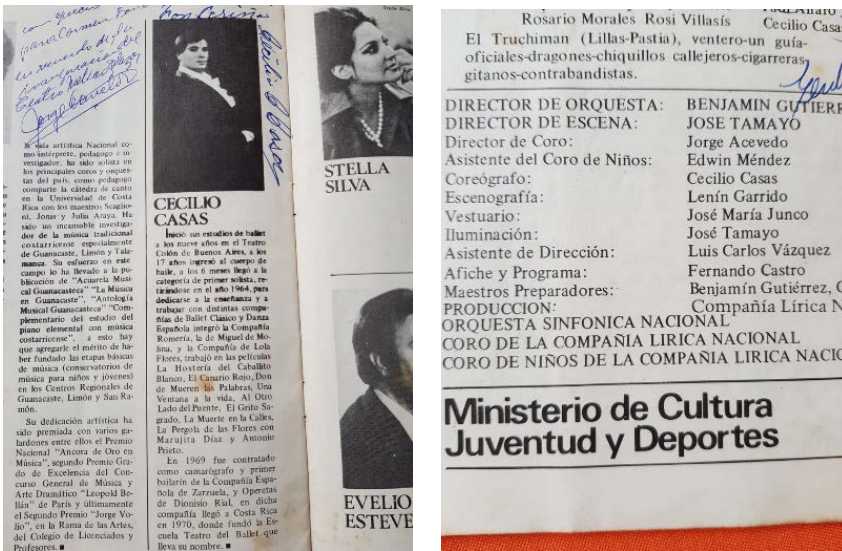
con mucho cariño para Carmen Sofía la recuerdo de sus ?? ??? de ??? ?? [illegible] Teatro Ballet ???
Jorge Acevedo

Con Cariño
Cecilio Casas

Su vida artística Nacional como intérprete, pedagogo e investigador, ha sido solista en los principales coros y orquestas del país, como pedagogo comparte la cátedra de canto en la Universidad de Costa Rica con los maestros Scaglioni, Jonás y Julia Araya. Ha sido un incansable investigador de la música tradicional costarricense especialmente de Guanacaste, Limón y Talamanca. Su esfuerzo en este campo lo ha llevado a la publicación de "Acuarela Musical Guanacasteca" "La Música en Guanacaste", "Antología Musical Guanacasteca" "Complementario del estudio del piano elemental con música costarricense", a esto hay que agregarle el mérito de haber fundado las etapas básicas de música (conservatorios de música para niños y jóvenes) en los Centros Regionales de Guanacaste, Limón y San Ramón.

Su dedicación artística ha sido premiada con varios galardones entre ellos el Premio Nacional "Áncora de Oro en Música", segundo Premio Grado de Excelencia del Concurso General de Música y Arte Dramático "Leopold Bellán" de París y últimamente el Segundo Premio "Jorge Volio", en la Rama de las Artes, del Colegio de Licenciados y Profesores. ■

CECILIO CASAS

Inició sus estudios de ballet a los nueve años en el Teatro Colón de Buenos Aires, a los 17 años ingresó al cuerpo de baile, a los 6 meses llegó a la categoría de primer solista, retirándose en el año 1964, para dedicarse a la enseñanza y a trabajar con distintas compañías de Ballet Clásico y Danza Española integró la Compañía Romería, la de Miguel de Molina, y la Compañía de Lola Flores, trabajó en las películas La Hostería del Caballito Blanco, El Canario Rojo, Don de Mueren las Palabras, Una Ventana a la vida, Al Otro Lado del Puente, El Grito Sagrado, La Muerte en la Calles, La Pérgola de las Flores con Marujita Díaz y Antonio Prieto.

En 1969 fue contratado como camarógrafo y primer bailarín de la Compañía Española de Zarzuela, y Operetas de Dionisio Rial, en dicha compañía llegó a Costa Rica en 1970, donde fundó la Escuela Teatro del Ballet que lleva su nombre. ■

STELLA SILVA

EVELIO ESTEVE

Rosario Morales Rosi Villasís Cecilio Casa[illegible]
El Truchiman (Lillas-Pastia), ventero-un guía-oficiales-dragones-chiquillos callejeros-cigarreras gitanos-contrabandistas.

| | |
|---|---|
| DIRECTOR DE ORQUESTA: | BENJAMIN GUTIERR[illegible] |
| DIRECTOR DE ESCENA: | JOSE TAMAYO |
| Director de Coro: | Jorge Acevedo |
| Asistente del Coro de Niños: | Edwin Méndez |
| Coreógrafo: | Cecilio Casas |
| Escenografía: | Lenín Garrido |
| Vestuario: | José María Junco |
| Iluminación: | José Tamayo |
| Asistente de Dirección: | Luis Carlos Vázquez |
| Afiche y Programa: | Fernando Castro |
| Maestros Preparadores: | Benjamín Gutiérrez, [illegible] |
| PRODUCCION: | Compañía Lírica N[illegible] |

ORQUESTA SINFONICA NACIONAL
CORO DE LA COMPAÑIA LIRICA NACIONAL
CORO DE NIÑOS DE LA COMPAÑIA LIRICA NACIO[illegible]

Ministerio de Cultura Juventud y Deportes